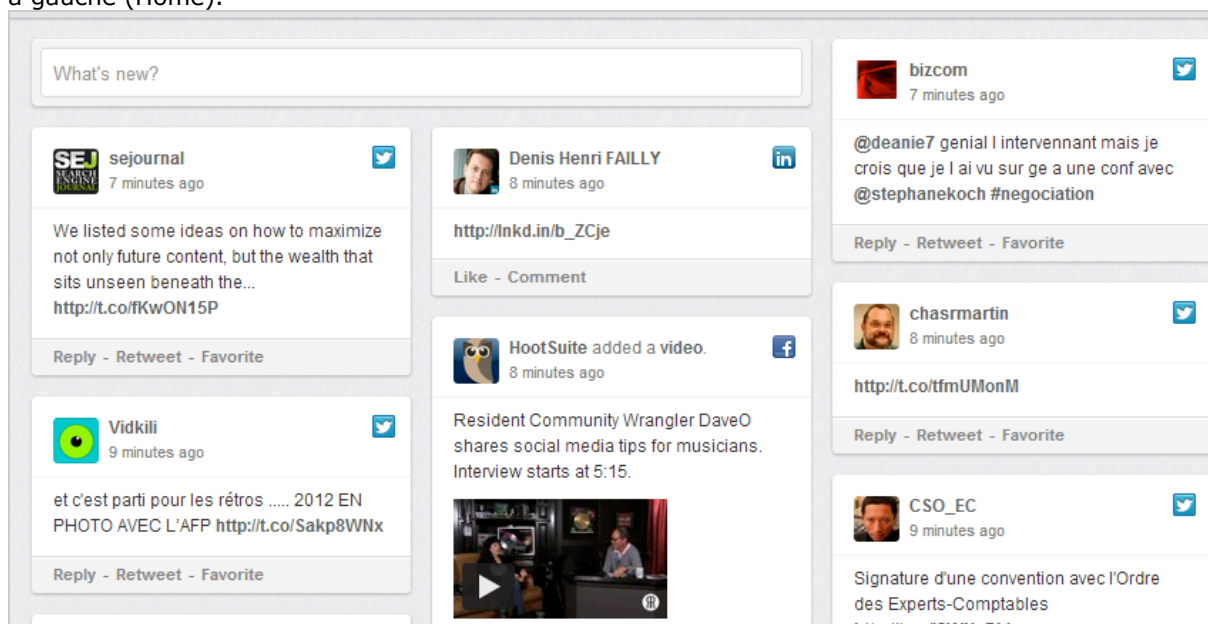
à gauche (Home).

What's new?

SEJ SEARCH ENGINE JOURNAL
sejournal
7 minutes ago

We listed some ideas on how to maximize not only future content, but the wealth that sits unseen beneath the... http://t.co/fKwON15P

Reply - Retweet - Favorite

Vidkili
9 minutes ago

et c'est parti pour les rétros ..... 2012 EN PHOTO AVEC L'AFP http://t.co/Sakp8WNx

Reply - Retweet - Favorite

Denis Henri FAILLY
8 minutes ago

http://lnkd.in/b_ZCje

Like - Comment

HootSuite added a video.
8 minutes ago

Resident Community Wrangler DaveO shares social media tips for musicians. Interview starts at 5:15.

bizcom
7 minutes ago

@deanie7 genial l intervennant mais je crois que je l ai vu sur ge a une conf avec @stephanekoch #negociation

Reply - Retweet - Favorite

chasrmartin
8 minutes ago

http://t.co/tfmUMonM

Reply - Retweet - Favorite

CSO_EC
9 minutes ago

Signature d'une convention avec l'Ordre des Experts-Comptables
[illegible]